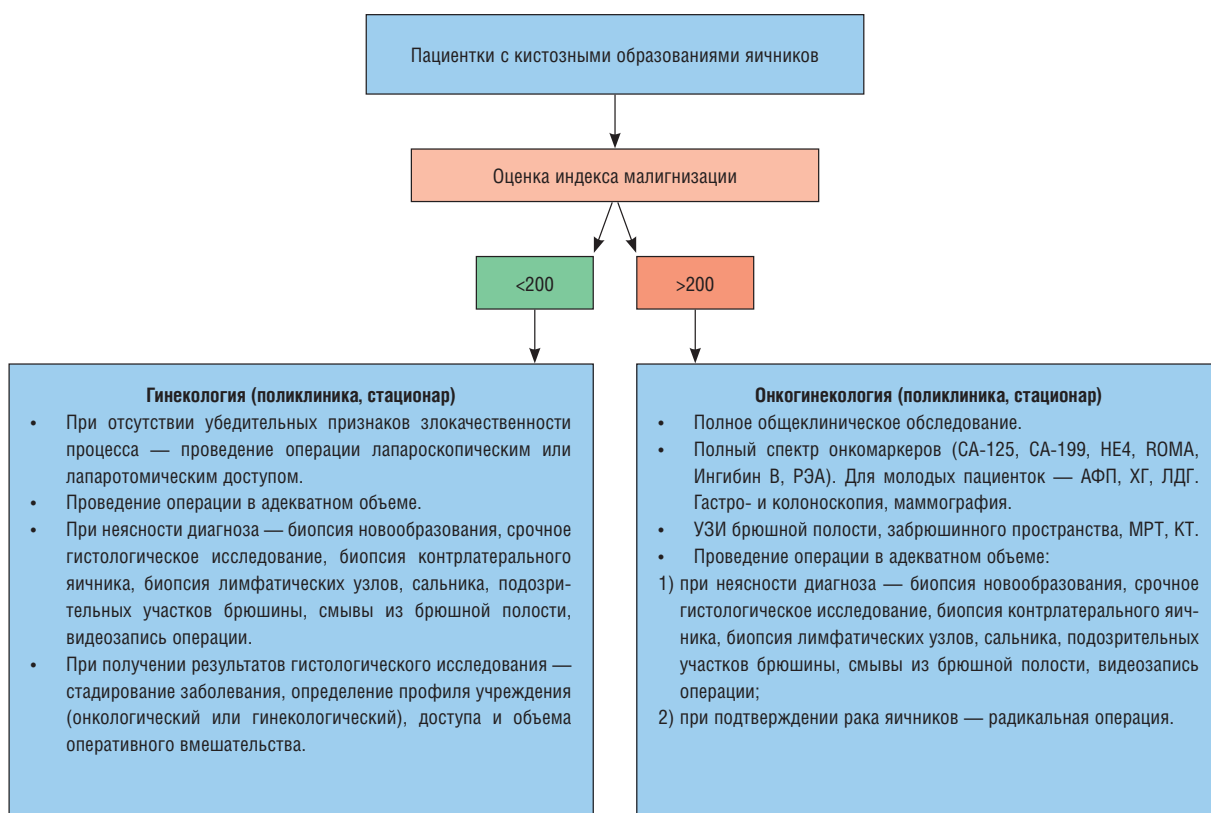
Пациентки с кистозными образованиями яичников

Оценка индекса малигнизации

<200

>200

**Гинекология (поликлиника, стационар)**

- При отсутствии убедительных признаков злокачественности процесса — проведение операции лапароскопическим или лапаротомическим доступом.
- Проведение операции в адекватном объеме.
- При неясности диагноза — биопсия новообразования, срочное гистологическое исследование, биопсия контрлатерального яичника, биопсия лимфатических узлов, сальника, подозрительных участков брюшины, смывы из брюшной полости, видеозапись операции.
- При получении результатов гистологического исследования — стадирование заболевания, определение профиля учреждения (онкологический или гинекологический), доступа и объема оперативного вмешательства.

**Онкогинекология (поликлиника, стационар)**

- Полное общеклиническое обследование.
- Полный спектр онкомаркеров (СА-125, СА-199, НЕ4, ROMA, Ингибин В, РЭА). Для молодых пациенток — АФП, ХГ, ЛДГ. Гастро- и колоноскопия, маммография.
- УЗИ брюшной полости, забрюшинного пространства, МРТ, КТ.
- Проведение операции в адекватном объеме:

1) при неясности диагноза — биопсия новообразования, срочное гистологическое исследование, биопсия контрлатерального яичника, биопсия лимфатических узлов, сальника, подозрительных участков брюшины, смывы из брюшной полости, видеозапись операции;
2) при подтверждении рака яичников — радикальная операция.